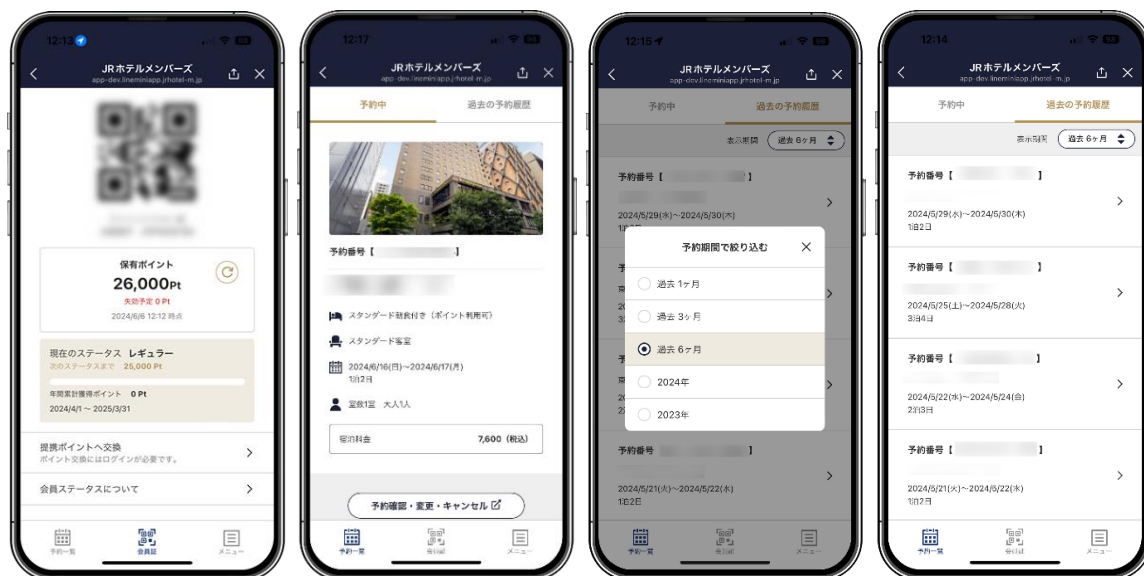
12:12

JRホテルメンバーズ
app-dev.lineminiapp.jrhotel-m.jp

保有ポイント
26,000Pt
失効予定 0 Pt
2024/6/6 12:12 時点

現在のステータス レギュラー
次のステータスまで 25,000 Pt
年間累計獲得ポイント 0 Pt
2024/4/1 ～ 2025/3/31

提携ポイントへ交換
ポイント交換にはログインが必要です。

会員ステータスについて

予約一覧 会員証 メニュー

12:17

JRホテルメンバーズ
app-dev.lineminiapp.jrhotel-m.jp

予約中 過去の予約履歴

予約番号【 】

スタンダード朝食付き（ポイント利用可）
スタンダード客室
2024/6/16(日)～2024/6/17(月)
1泊2日
室数1室 大人1人

宿泊料金 7,600（税込）

予約確認・変更・キャンセル

予約一覧 会員証 メニュー

12:15

JRホテルメンバーズ
app-dev.lineminiapp.jrhotel-m.jp

予約中 過去の予約履歴

表示期間 過去 6ヶ月

予約番号【 】
2024/5/29(水)～2024/5/30(木)

予約期間で絞り込む
過去 1ヶ月
過去 3ヶ月
過去 6ヶ月
2024年
2023年

予約番号【 】
2024/5/21(火)～2024/5/22(水)
1泊2日

予約一覧 会員証 メニュー

12:14

JRホテルメンバーズ
app-dev.lineminiapp.jrhotel-m.jp

予約中 過去の予約履歴

表示期間 過去 6ヶ月

予約番号【 】
2024/5/29(水)～2024/5/30(木)
1泊2日

予約番号【 】
2024/5/25(土)～2024/5/28(火)
3泊4日

予約番号【 】
2024/5/22(水)～2024/5/24(金)
2泊3日

予約番号【 】
2024/5/21(火)～2024/5/22(水)
1泊2日

予約一覧 会員証 メニュー